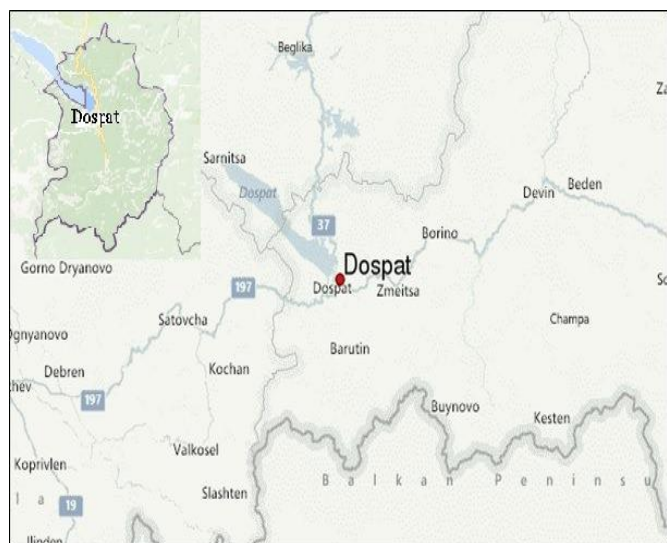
Dospat

Beglika

Za

Sarnitsa

Dospat

Devin

Beden

37

Borino

Gorno Dryanovo

Dospat

So

197

Dospat

Zmeitsa

Satovcha

Champa

Dgnyanovo

Barutin

Debren

Kochan

hev

197

Buynovo

Kesten

Valkosel

Koprivlen

a

19

Slashten

Balkan Peninsu

Ilinden